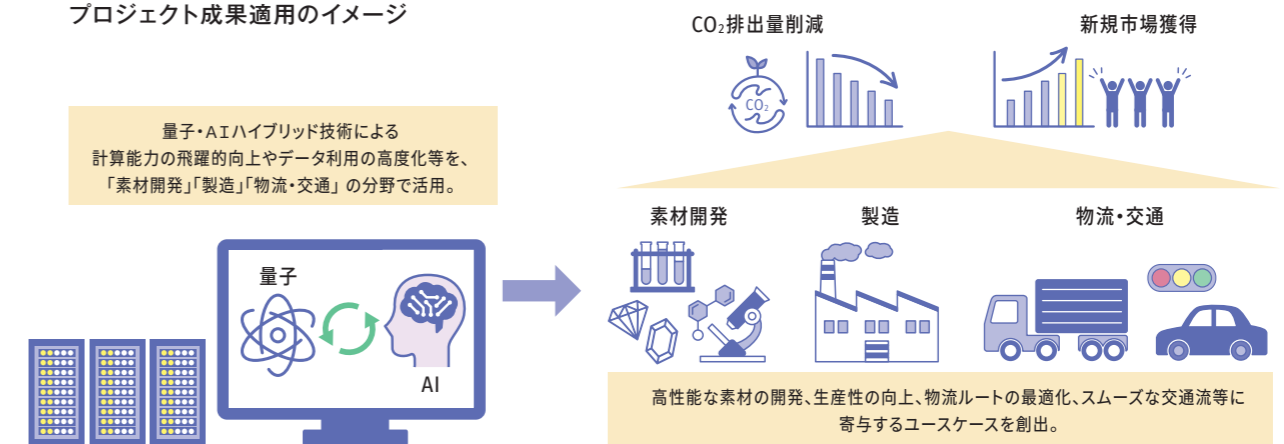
プロジェクト成果適用のイメージ

$CO_2$排出量削減

新規市場獲得

量子・AIハイブリッド技術による計算能力の飛躍的向上やデータ利用の高度化等を、「素材開発」「製造」「物流・交通」の分野で活用。

$CO_2$

素材開発

製造

物流・交通

量子

AI

高性能な素材の開発、生産性の向上、物流ルートの最適化、スムーズな交通流等に寄与するユースケースを創出。